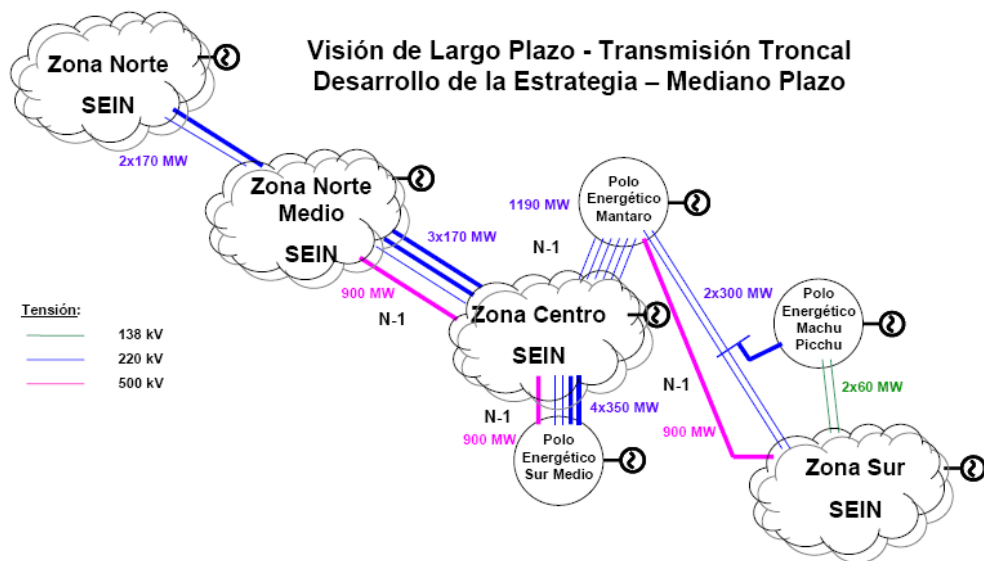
Visión de Largo Plazo - Transmisión Troncal
Desarrollo de la Estrategia – Mediano Plazo

Zona Norte
SEIN

2x170 MW

Zona Norte Medio
SEIN

3x170 MW

900 MW

N-1

1190 MW

Polo Energético Mantaro

N-1

Zona Centro
SEIN

2x300 MW

Polo Energético Machu Picchu

2x60 MW

Tensión:
138 kV
220 kV
500 kV

N-1

4x350 MW

900 MW

Polo Energético Sur Medio

N-1

900 MW

Zona Sur
SEIN